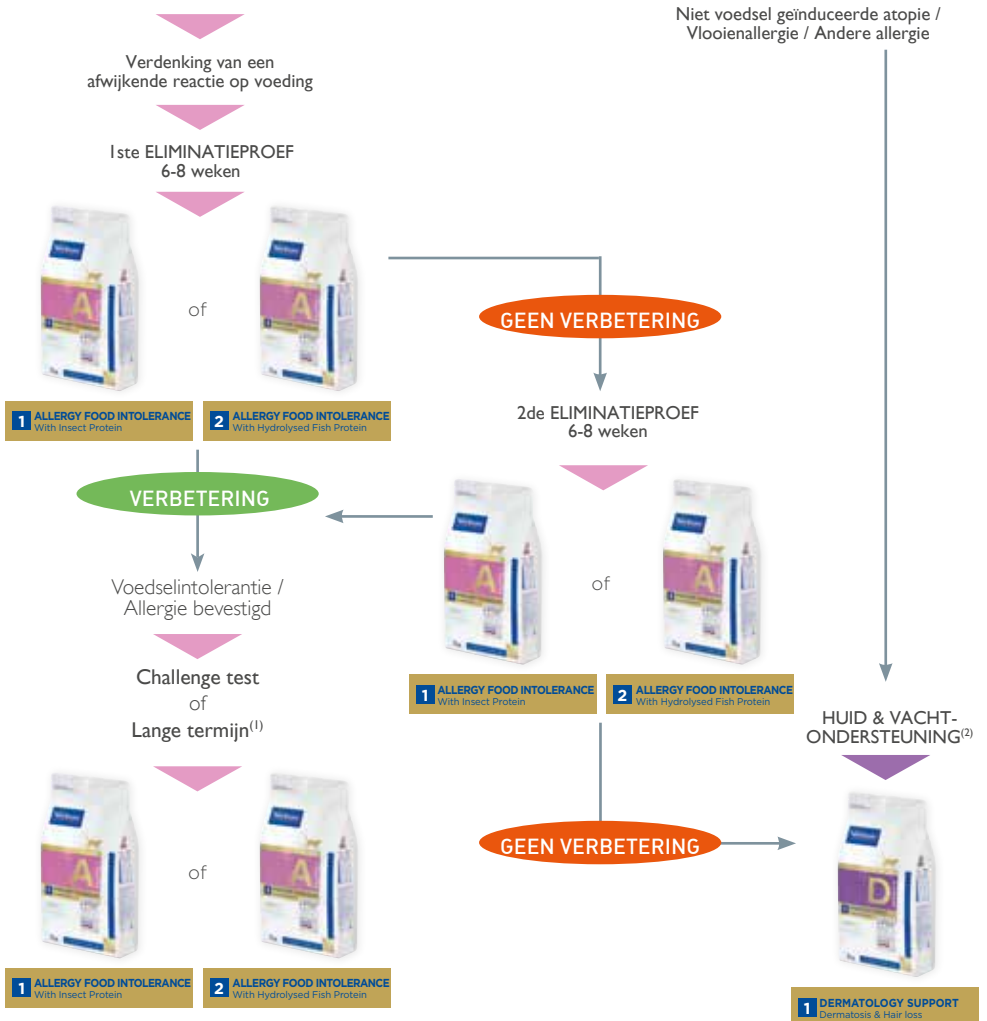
Verdenking van een afwijkende reactie op voeding

1ste ELIMINATIEPROEF
6-8 weken

of

1 ALLERGY FOOD INTOLERANCE
With Insect Protein

2 ALLERGY FOOD INTOLERANCE
With Hydrolysed Fish Protein

GEEN VERBETERING

2de ELIMINATIEPROEF
6-8 weken

VERBETERING

of

Voedselintolerantie / Allergie bevestigd

1 ALLERGY FOOD INTOLERANCE
With Insect Protein

2 ALLERGY FOOD INTOLERANCE
With Hydrolysed Fish Protein

Challenge test
of
Lange termijn$^{(1)}$

of

GEEN VERBETERING

1 ALLERGY FOOD INTOLERANCE
With Insect Protein

2 ALLERGY FOOD INTOLERANCE
With Hydrolysed Fish Protein

Niet voedsel geïnduceerde atopie / Vlooienallergie / Andere allergie

HUID & VACHT-ONDERSTEUNING$^{(2)}$

1 DERMATOLOGY SUPPORT
Dermatosis & Hair loss